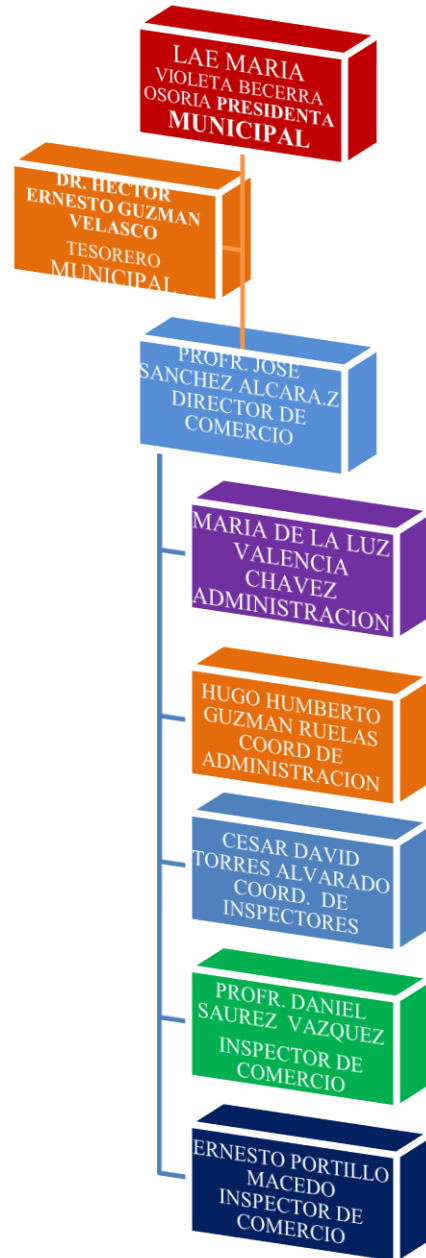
LAE MARIA VIOLETA BECERRA OSORIA PRESIDENTA MUNICIPAL

DR. HECTOR ERNESTO GUZMAN VELASCO TESORERO MUNICIPAL

PROFR. JOSE SANCHEZ ALCARA.Z DIRECTOR DE COMERCIO

MARIA DE LA LUZ VALENCIA CHAVEZ ADMINISTRACION

HUGO HUMBERTO GUZMAN RUELAS COORD DE ADMINISTRACION

CESAR DAVID TORRES ALVARADO COORD. DE INSPECTORES

PROFR. DANIEL SAUREZ VAZQUEZ INSPECTOR DE COMERCIO

ERNESTO PORTILLO MACEDO INSPECTOR DE COMERCIO